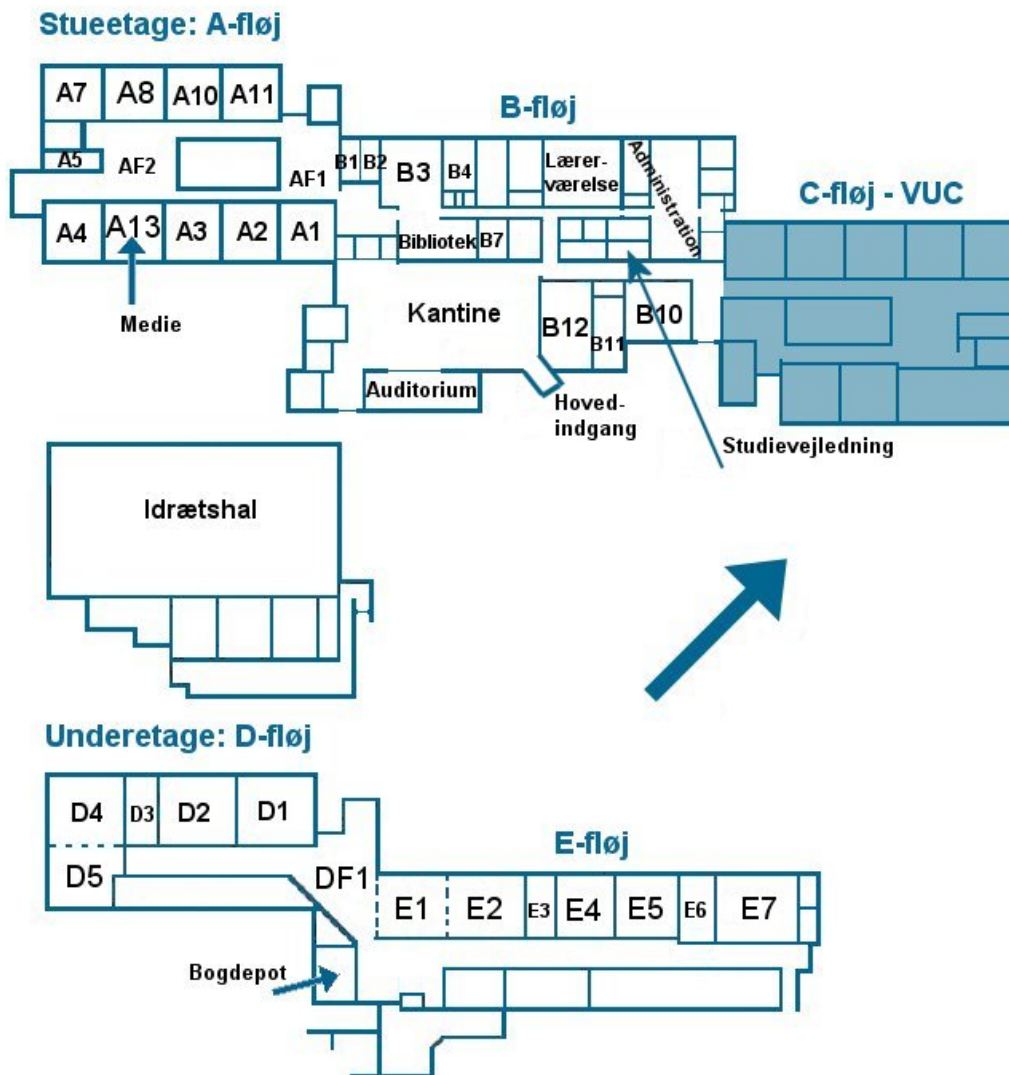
Stueetage: A-fløj

A7 A8 A10 A11

B-fløj

A5 AF2 AF1 B1 B2 B3 B4 Lærerværelse Administration

C-fløj - VUC

A4 A13 A3 A2 A1 Bibliotek B7

Medie

Kantine

B12 B11 B10

Auditorium

Hovedindgang

Studievejledning

Idrætshal

Underetage: D-fløj

D4 D3 D2 D1

E-fløj

D5 DF1 E1 E2 E3 E4 E5 E6 E7

Bogdepot